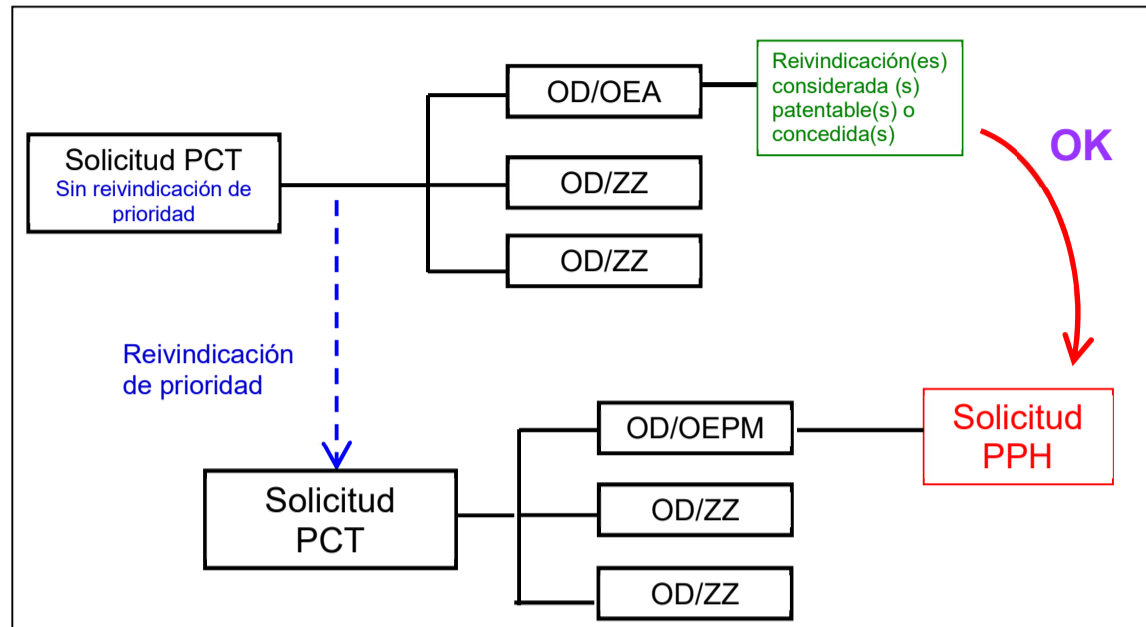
Solicitud PCT
Sin reivindicación de prioridad

OD/OEA

OD/ZZ

OD/ZZ

Reivindicación(es) considerada (s) patentable(s) o concedida(s)

OK

Reivindicación de prioridad

Solicitud PCT

OD/OEPM

OD/ZZ

OD/ZZ

Solicitud PPH